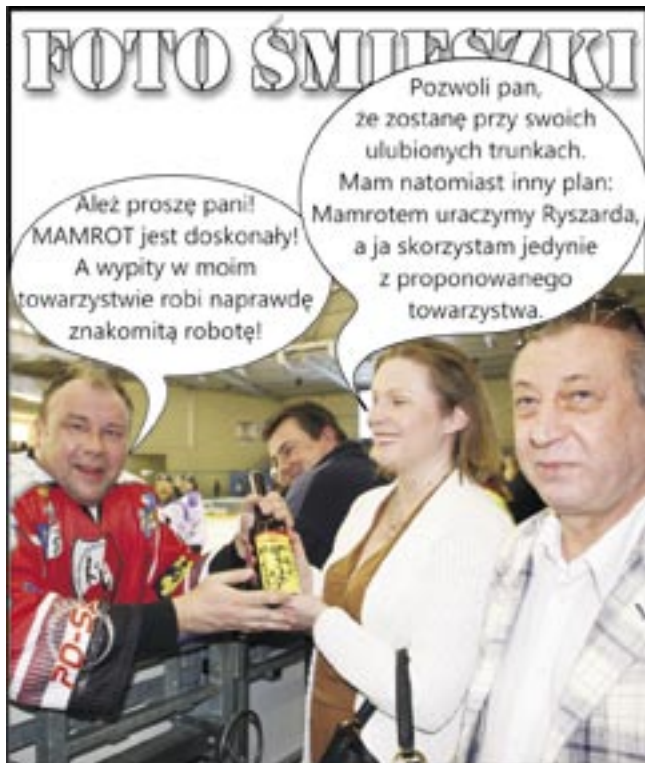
FOTO ŚMIESZKI

Ależ proszę pani! MAMROT jest doskonały! A wypity w moim towarzystwie robi naprawdę znakomitą robotę!

Pozwoli pan, że zostanę przy swoich ulubionych trunkach. Mam natomiast inny plan: Mamrotem uraczymy Ryszarda, a ja skorzystam jedynie z proponowanego towarzystwa.